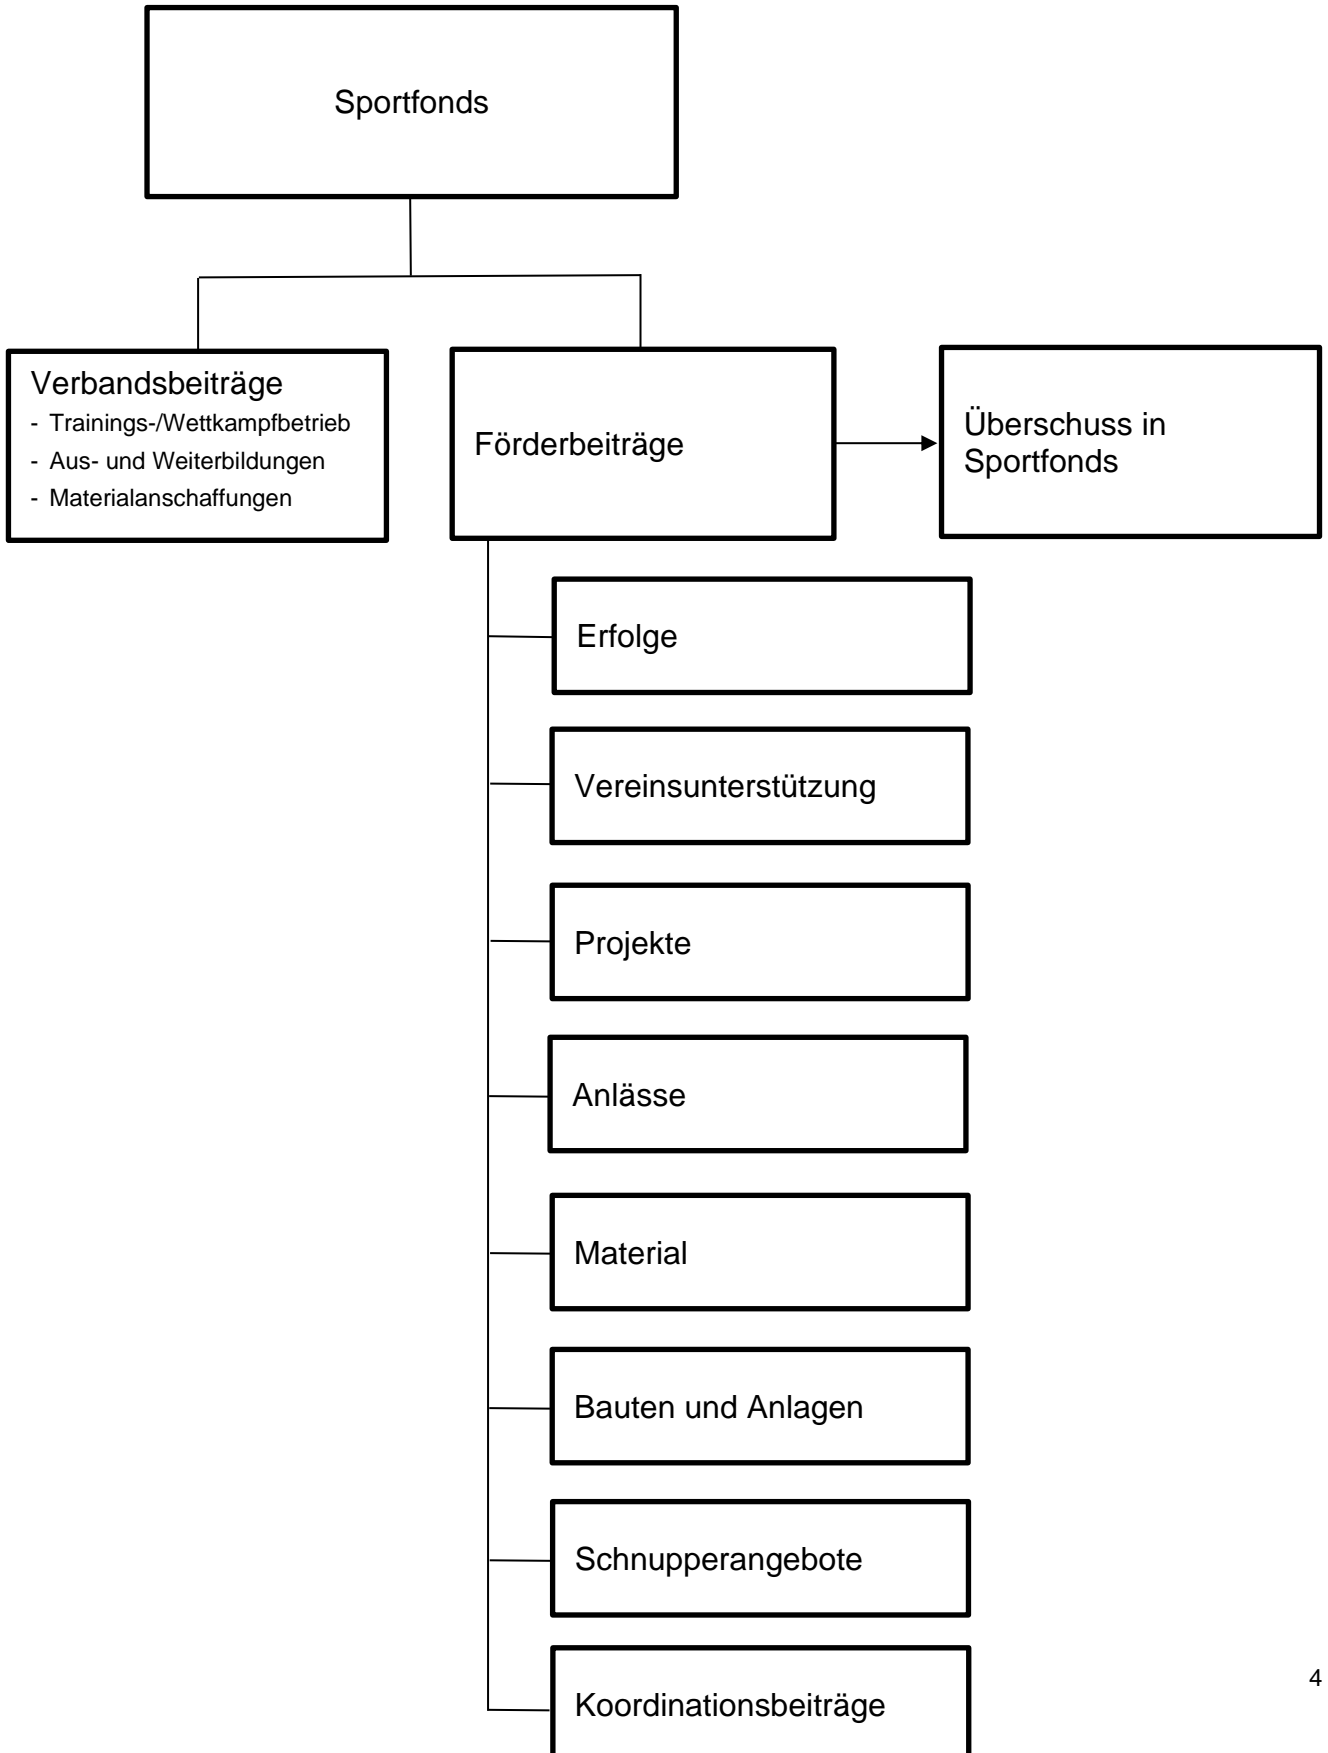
Sportfonds

Verbandsbeiträge
- Trainings-/Wettkampfbetrieb
- Aus- und Weiterbildungen
- Materialanschaffungen

Förderbeiträge

Überschuss in Sportfonds

Erfolge

Vereinsunterstützung

Projekte

Anlässe

Material

Bauten und Anlagen

Schnupperangebote

Koordinationsbeiträge

4